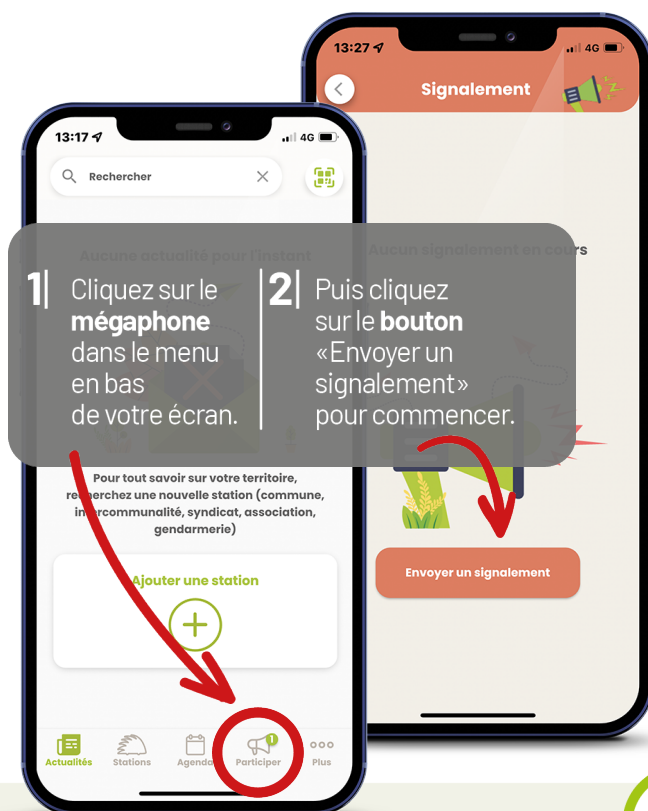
13:27

4G

Signalement

Aucun signalement en cours

Envoyer un signalement

13:17

4G

Rechercher

Aucune actualité pour l'instant

1| Cliquez sur le **mégaphone** dans le menu en bas de votre écran.

2| Puis cliquez sur le **bouton** «Envoyer un signalement» pour commencer.

Pour tout savoir sur votre territoire, recherchez une nouvelle station (commune, intercommunalité, syndicat, association, gendarmerie)

Ajouter une station

Actualités Stations Agenda Participer Plus

1